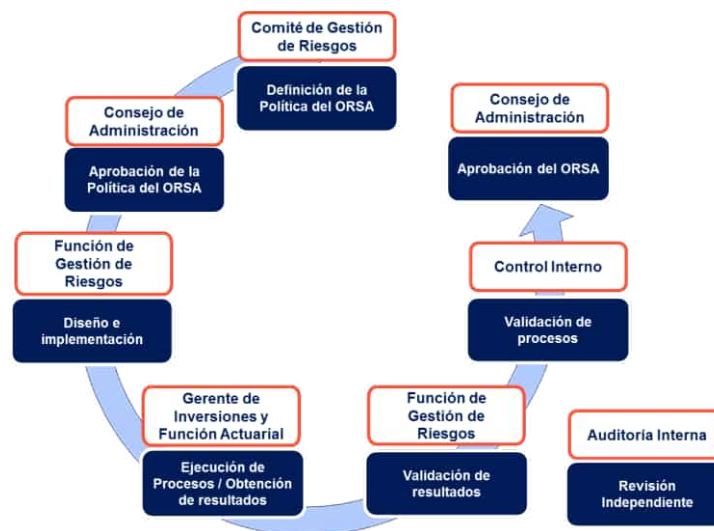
Comité de Gestión de Riesgos

Definición de la Política del ORSA

Consejo de Administración

Aprobación de la Política del ORSA

Función de Gestión de Riesgos

Diseño e implementación

Gerente de Inversiones y Función Actuarial

Ejecución de Procesos / Obtención de resultados

Función de Gestión de Riesgos

Validación de resultados

Control Interno

Validación de procesos

Consejo de Administración

Aprobación del ORSA

Auditoria Interna

Revisión Independiente